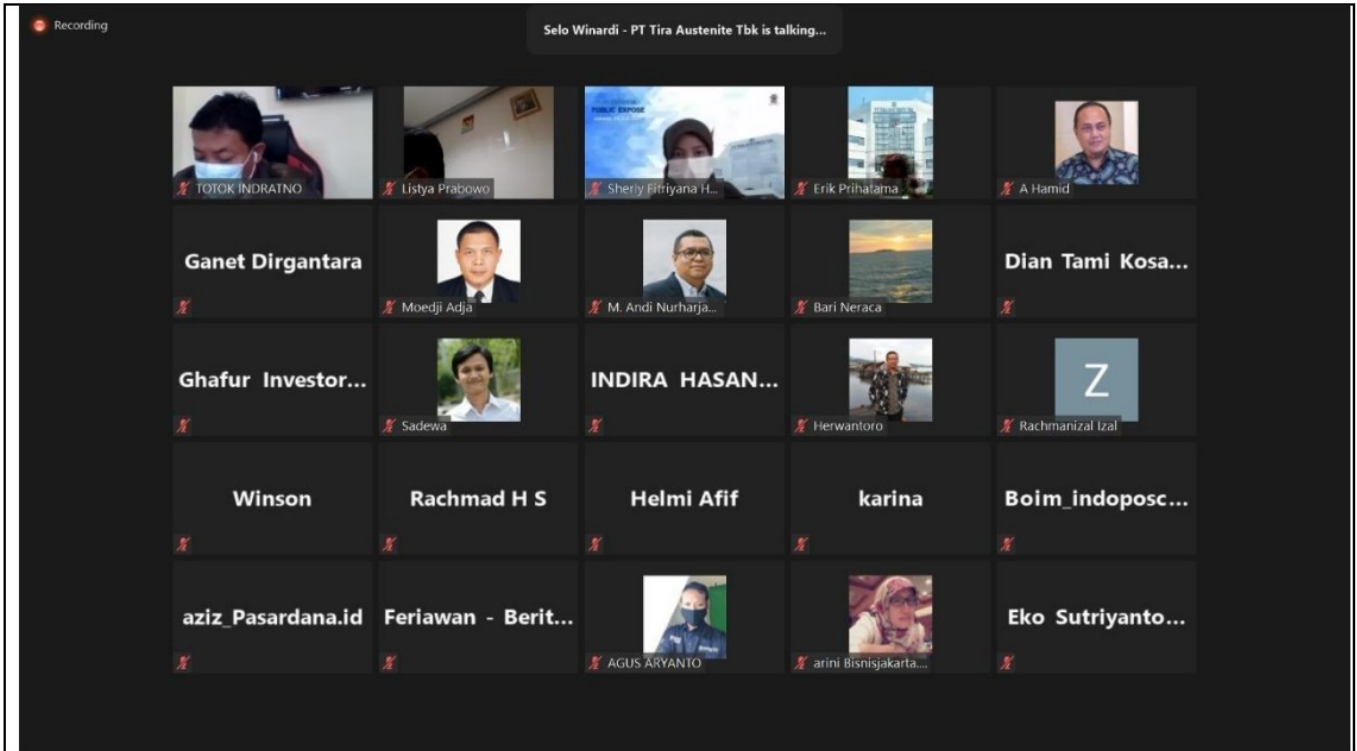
Recording

Selo Winardi - PT Tira Austenite Tbk is talking...

PUBLIC EXPOSE

TOTOK INDRATNO
Listya Prabowo
Sherly Fitriyana H...
Erik Prihatama
A Hamid

Ganet Dirgantara
Moedji Adja
M. Andi Nurharja...
Bari Neraca
Dian Tami Kosa...

Ghafur Investor...
Sadewa
INDIRA HASAN...
Herwantoro
Z
Rachmanizal Izal

Winson
Rachmad H S
Helmi Afif
karina
Boim_indoposc...

aziz_Pasardana.id
Feriawan - Berit...
AGUS ARYANTO
arini Bisnisjakarta...
Eko Sutriyanto...